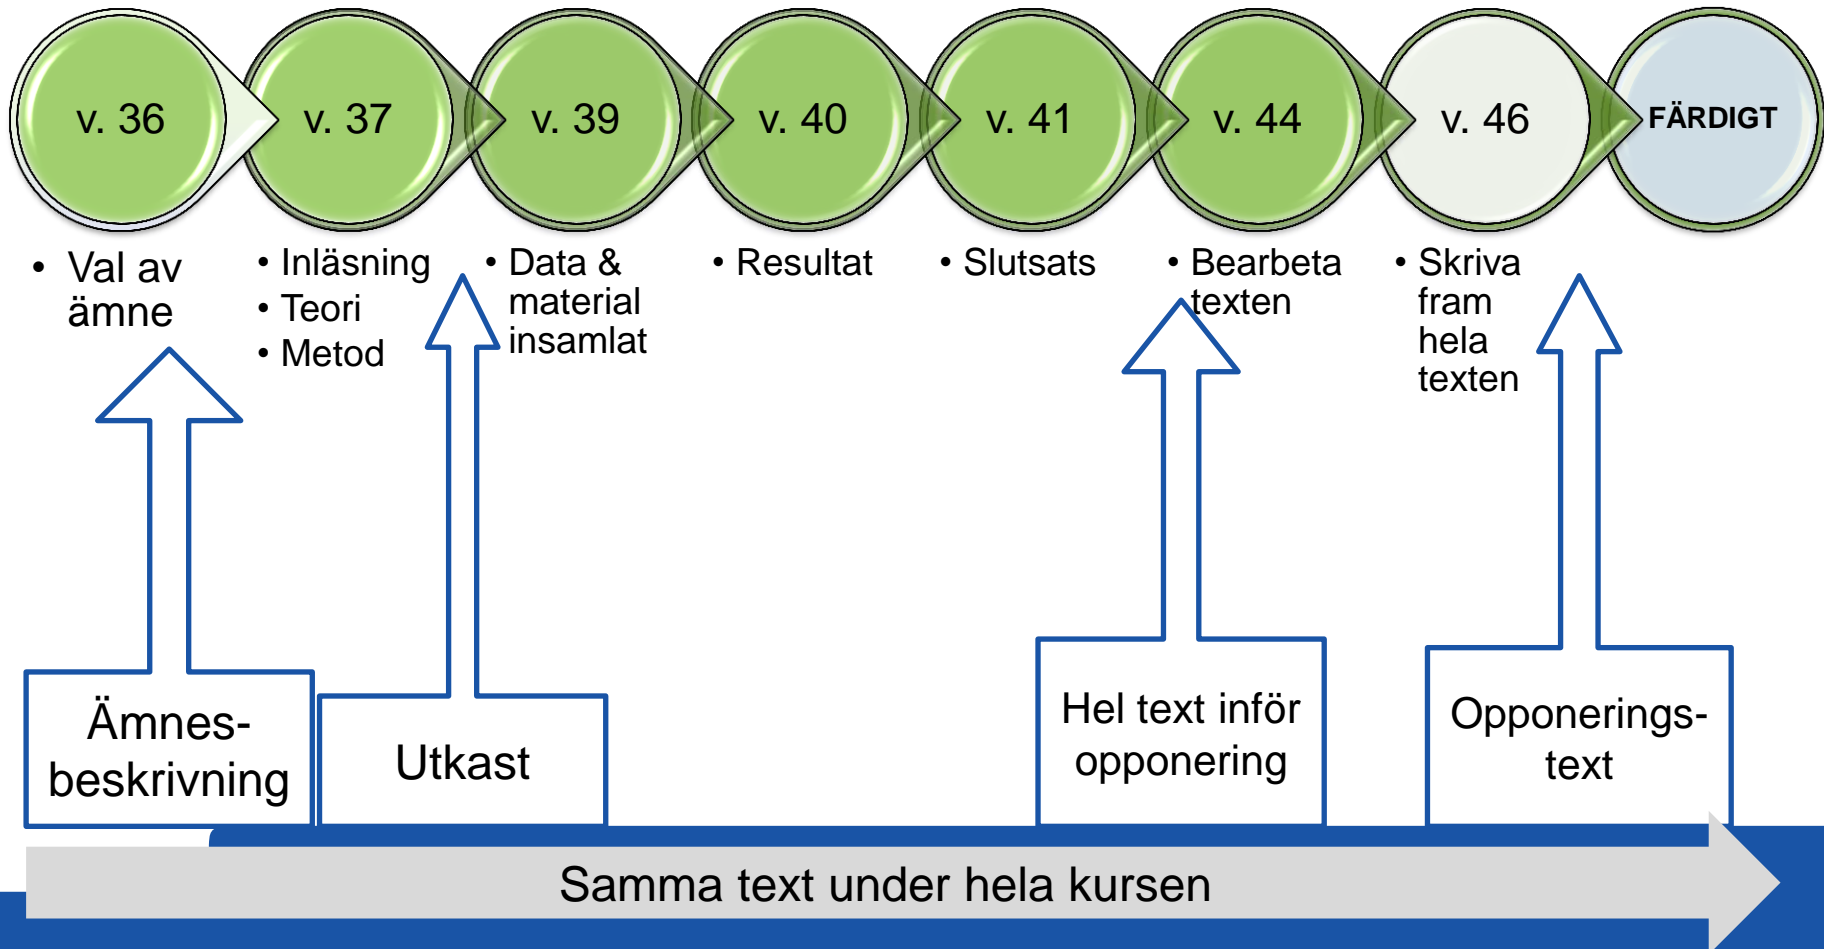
v. 36

v. 37

v. 39

v. 40

v. 41

v. 44

v. 46

FÄRDIGT

• Val av ämne

• Inläsning
• Teori
• Metod

• Data & material insamlat

• Resultat

• Slutsats

• Bearbeta texten

• Skriva fram hela texten

Ämnes-beskrivning

Utkast

Hel text inför opponering

Opponerings-text

Samma text under hela kursen